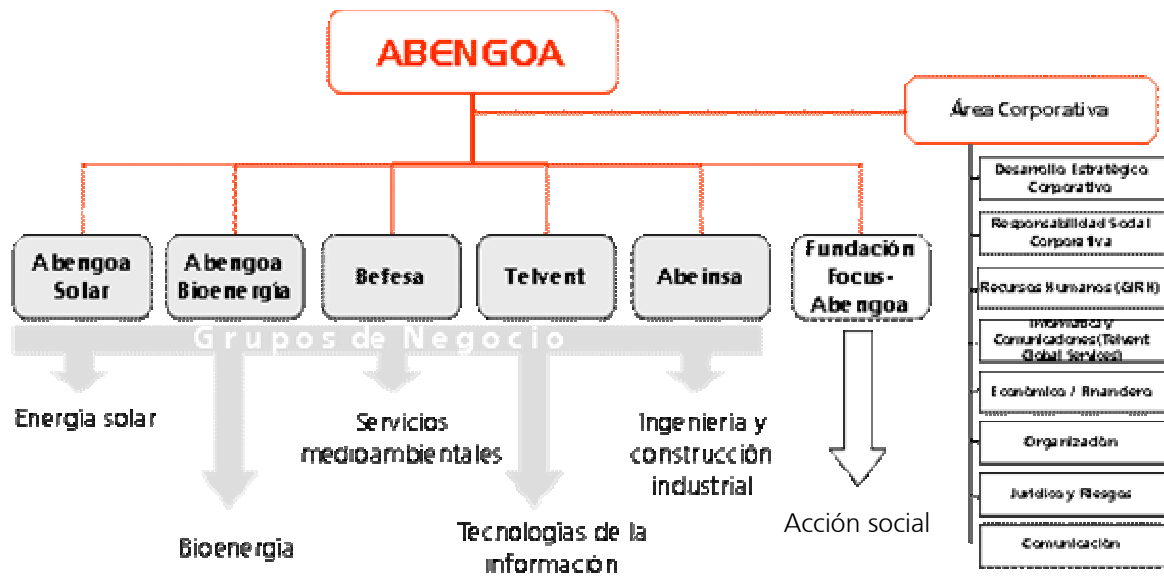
ABENGOA

Área Corporativa

Desarrollo Estratégico Corporativo

Responsabilidad Social Corporativa

Recursos Humanos (GRH)

Informática y Comunicaciones (Telvent Global Services)

Económico / Financiero

Organización

Jurídico y Riesgos

Comunicación

Abengoa Solar

Abengoa Bioenergía

Befesa

Telvent

Abeinsa

Fundación Focus-Abengoa

Grupos de Negocio

Energia solar

Bioenergia

Servicios medioambientales

Tecnologias de la información

Ingenieria y construcción industrial

Acción social